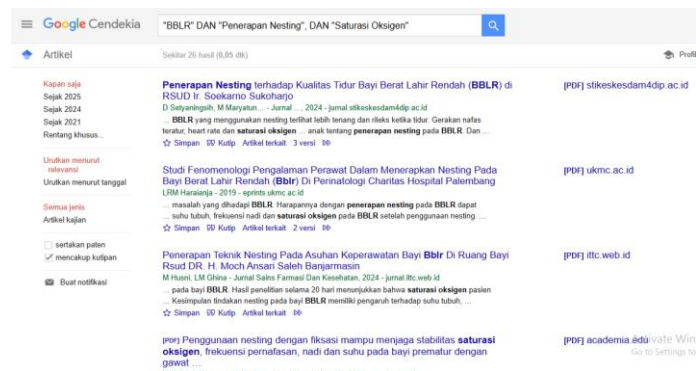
Google Cendekia "BBLR" DAN "Penerapan Nesting", DAN "Saturasi Oksigen"

Artikel

Sekitar 26 hasil (0,05 dtk)

Profil

Kapan saja
Sejak 2025
Sejak 2024
Sejak 2021
Rentang khusus...

Urutkan menurut relevansi
Urutkan menurut tanggal

Semua jenis
Artikel kajian

sertakan paten
mencakup kutipan

Buat notifikasi

Penerapan Nesting terhadap Kualitas Tidur Bayi Berat Lahir Rendah (BBLR) di RSUD Ir. Soekarno Sukoharjo
D Setyaningsih, M Maryatun… - Jurnal …, 2024 - jurnal.stikeskesdam4dip.ac.id
… BBLR yang menggunakan nesting terlihat lebih tenang dan rileks ketika tidur. Gerakan nafas teratur, heart rate dan saturasi oksigen … anak tentang penerapan nesting pada BBLR. Dan …
Simpan Kutip Artikel terkait 3 versi

[PDF] stikeskesdam4dip.ac.id

Studi Fenomenologi Pengalaman Perawat Dalam Menerapkan Nesting Pada Bayi Berat Lahir Rendah (Bblr) Di Perinatologi Charitas Hospital Palembang
LRM Haraianja - 2019 - eprints.ukmc.ac.id
… masalah yang dihadapi BBLR. Harapannya dengan penerapan nesting pada BBLR dapat … suhu tubuh, frekuensi nadi dan saturasi oksigen pada BBLR setelah penggunaan nesting. …
Simpan Kutip Artikel terkait 2 versi

[PDF] ukmc.ac.id

Penerapan Teknik Nesting Pada Asuhan Keperawatan Bayi Bblr Di Ruang Bayi Rsud DR. H. Moch Ansari Saleh Banjarmasin
M Husni, LM Ghina - Jurnal Sains Farmasi Dan Kesehatan, 2024 - jurnal.ittc.web.id
… pada bayi BBLR. Hasil penelitian selama 20 hari menunjukkan bahwa saturasi oksigen pasien … Kesimpulan tindakan nesting pada bayi BBLR memiliki pengaruh terhadap suhu tubuh, …
Simpan Kutip Artikel terkait

[PDF] ittc.web.id

[PDF] Penggunaan nesting dengan fiksasi mampu menjaga stabilitas saturasi oksigen, frekuensi pernafasan, nadi dan suhu pada bayi prematur dengan gawat …

[PDF] academia.edu

Activate Windows
Go to Settings to